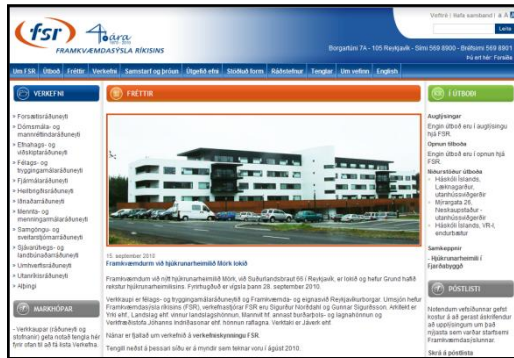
fsr 40 ára
FRAMKVÆMDASÝSLA RÍKISINS

Veftré | Hafa samband | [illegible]
Borgartúni 7A - 105 Reykjavík - Sími 569 8900 - Bréfsími 569 8901
Leita
Þú ert hér: Forsíða

Um FSR | Útboð | Fréttir | Verkefni | Samstarf og þróun | Útgefið efni | Stöðluð form | Ráðstefnur | Tenglar | Um vefinn | English

VERKEFNI
» Forsætisráðuneyti
» Dóms- og mannréttindaráðuneyti
» Efnahags- og viðskiptaráðuneyti
» Félags- og tryggingamálaráðuneyti
» Fjármálaráðuneyti
» Heilbrigðisráðuneyti
» Iðnaðarráðuneyti
» Mennta- og menningarmálaráðuneyti
» Samgöngu- og sveitarstjórnarráðuneyti
» Sjávarútvegs- og landbúnaðarráðuneyti
» Umhverfisráðuneyti
» Utanríkisráðuneyti
» Alþingi

MARKHÓPAR
- Verkkaupar (ráðuneyti og stofnanir) geta notað lengra hér fyrir ofan til að fá lista Verkefna.

FRÉTTIR

15. september 2010
Framkvæmdum við hjúkrunarheimilið Mörk lokið

Framkvæmdum við nýtt hjúkrunarheimilið Mörk, við Suðurlandsbraut 66 í Reykjavík, er lokið og hefur Grund hafið rekstur hjúkrunarheimilisins. Fyrirhugað er að vígsla þann 28. september 2010.

Verkkaupi er félags- og tryggingamálaráðuneytið og Framkvæmda- og eignasvið Reykjavíkurborgar. Umsjón hefur Framkvæmdasýsla ríkisins (FSR), verkefnastjóri FSR er Sigurður Norðdahl og Gunnar Sigurðsson. Arkitekt er Yrki ehf., Landslag ehf. sinnir landslagshönnun, Mannvit hf. annast burðarþols- og lagnahönnun og Verkfræðistofa Jóhanns Indriðasonar ehf. hönnun raflagna. Verktaki er Jáverk ehf.

Nánar er fjallað um verkefnið á verkefnissíðunni FSR.

Tengill neðst á þessari síðu er á myndir sem teknar voru í ágúst 2010.

ÚTBOÐ

Auglýsingar
Engin útboð eru í auglýsingu hjá FSR.

Opnun tilboða
Engin útboð eru í opnun hjá FSR.

Niðurstöður útboða
» Háskóli Íslands, Læknagarður, utanhússviðgerðir
» Mýrargata 26, Nesskiptaðfur - utanhússviðgerðir
» Háskóli Íslands, VR-II, endurbætur

Samkeppnir
» Hjúkrunarheimili í Fjarðabyggð

PÓSTLISTI
Ef þú hefur vefsíðunnar getur kostur á að gerast áskrifandi að upplýsingum um það nýjasta sem varðar starfsemi Framkvæmdasýslunnar.

Skrá á póstlista